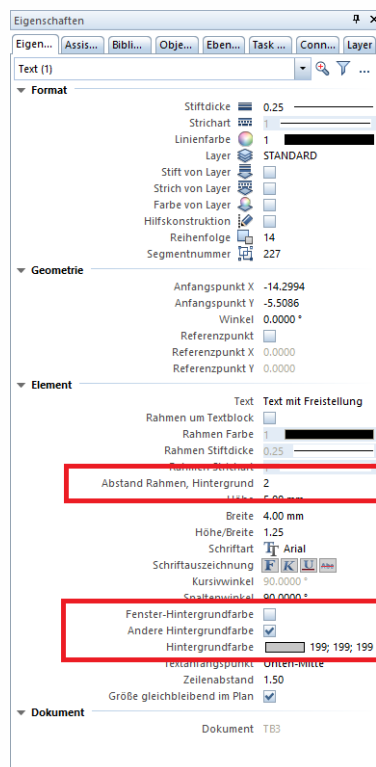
Eigenschaften

Eigen... | Assis... | Bibli... | Obje... | Eben... | Task ... | Conn... | Layer

Text (1)

Format

Stiftdicke 0.25
Strichart 1
Linienfarbe 1
Layer STANDARD
Stift von Layer
Strich von Layer
Farbe von Layer
Hilfskonstruktion
Reihenfolge 14
Segmentnummer 227

Geometrie

Anfangspunkt X -14.2994
Anfangspunkt Y -5.5086
Winkel 0.0000 °
Referenzpunkt
Referenzpunkt X 0.0000
Referenzpunkt Y 0.0000

Element

Text Text mit Freistellung
Rahmen um Textblock
Rahmen Farbe 1
Rahmen Stiftdicke 0.25
Rahmen Strichart 1
Abstand Rahmen, Hintergrund 2
Höhe 5.00 mm
Breite 4.00 mm
Höhe/Breite 1.25
Schriftart Arial
Schriftauszeichnung F K U Abc
Kursivwinkel 90.0000 °
Spaltenwinkel 90.0000 °
Fenster-Hintergrundfarbe
Andere Hintergrundfarbe
Hintergrundfarbe 199; 199; 199
Textanfangspunkt Unten-Mitte
Zeilenabstand 1.50
Größe gleichbleibend im Plan

Dokument

Dokument TB3